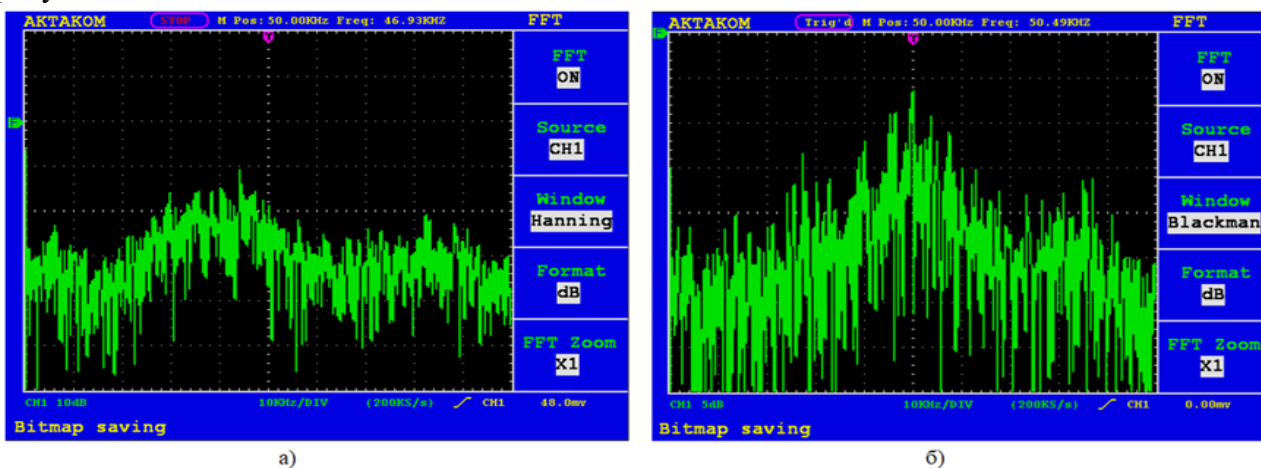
AKTAKOM STOP M Pos: 50.00KHz Freq: 46.93KHZ
FFT
FFT
ON
Source
CH1
Window
Hanning
Format
dB
FFT Zoom
X1
CH1 10dB 10KHz/DIV (200KS/s) CH1 48.0mv
Bitmap saving
а)

AKTAKOM Trig'd M Pos: 50.00KHz Freq: 50.49KHZ
FFT
FFT
ON
Source
CH1
Window
Blackman
Format
dB
FFT Zoom
X1
CH1 5dB 10KHz/DIV (200KS/s) CH1 0.00mv
Bitmap saving
б)